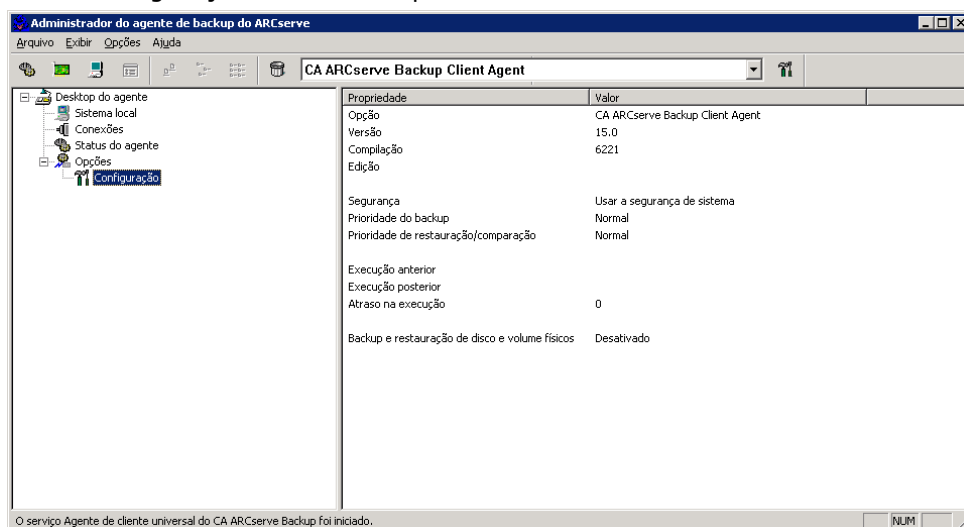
Administrador do agente de backup do ARCserve

Arquivo Exibir Opções Ajuda

CA ARCserve Backup Client Agent

Desktop do agente
Sistema local
Conexões
Status do agente
Opções
Configuração

| Propriedade | Valor |
|---|---|
| Opção | CA ARCserve Backup Client Agent |
| Versão | 15.0 |
| Compilação | 6221 |
| Edição | |
| Segurança | Usar a segurança de sistema |
| Prioridade do backup | Normal |
| Prioridade de restauração/comparação | Normal |
| Execução anterior | |
| Execução posterior | |
| Atraso na execução | 0 |
| Backup e restauração de disco e volume físicos | Desativado |

O serviço Agente de cliente universal do CA ARCserve Backup foi iniciado.

NUM